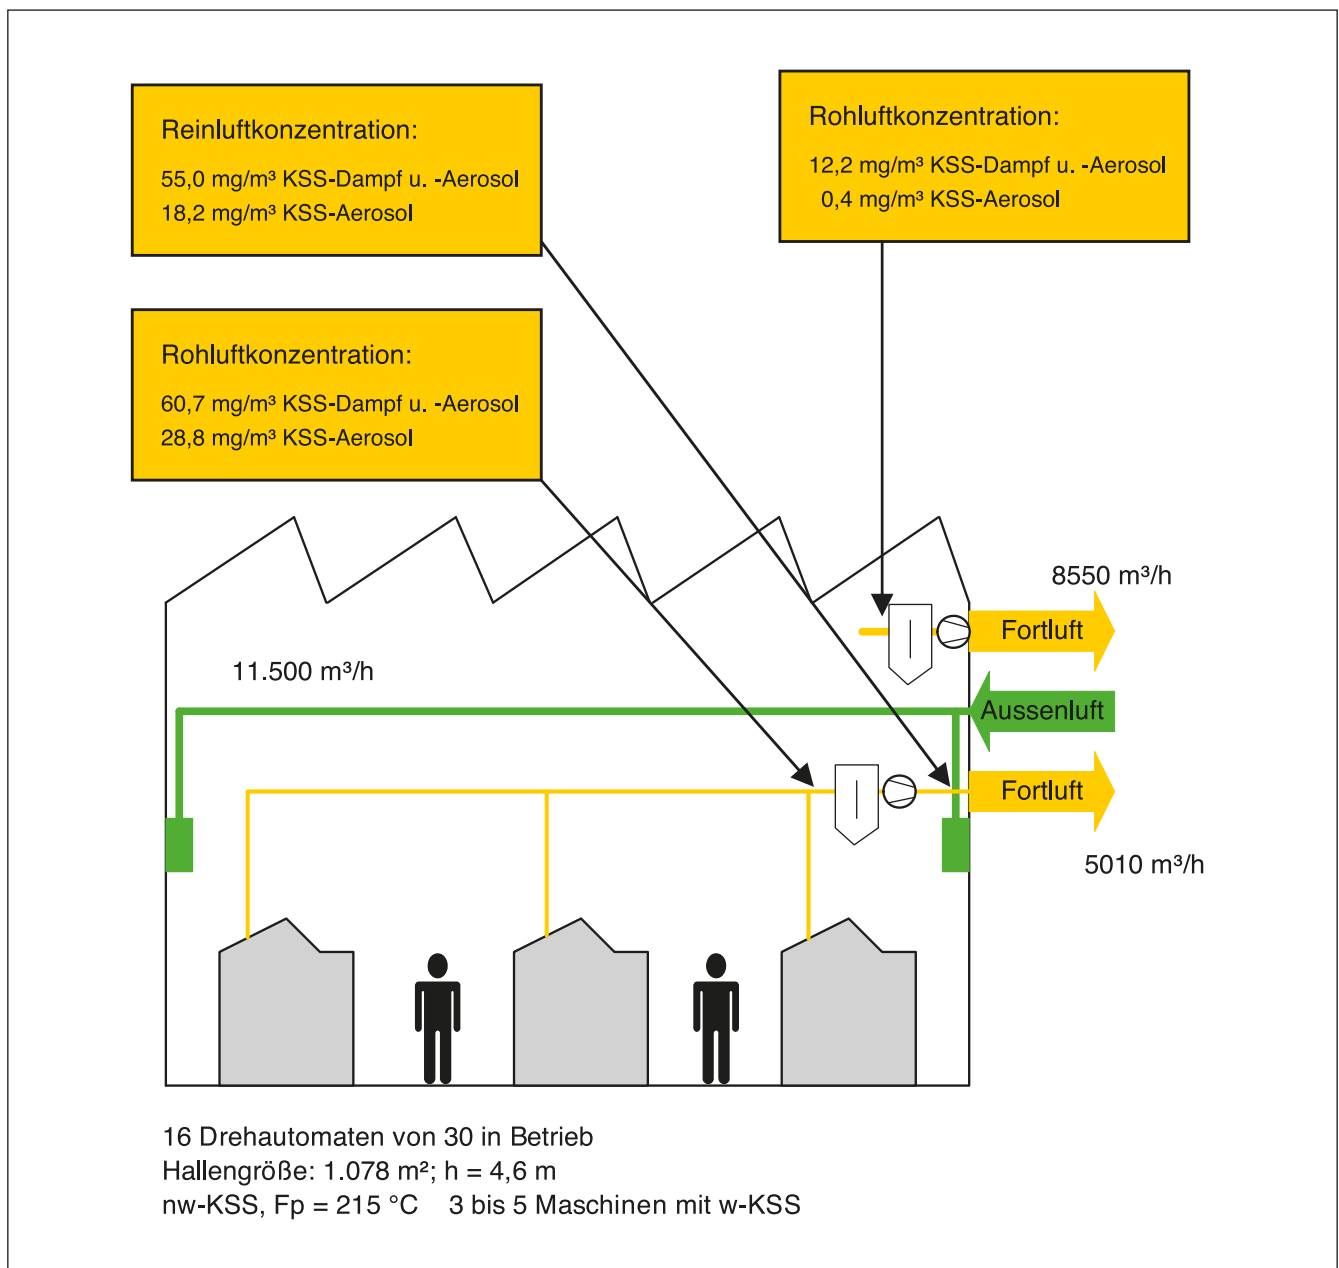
Reinluftkonzentration:
55,0 mg/m³ KSS-Dampf u. -Aerosol
18,2 mg/m³ KSS-Aerosol

Rohluftkonzentration:
12,2 mg/m³ KSS-Dampf u. -Aerosol
0,4 mg/m³ KSS-Aerosol

Rohluftkonzentration:
60,7 mg/m³ KSS-Dampf u. -Aerosol
28,8 mg/m³ KSS-Aerosol

8550 m³/h

Fortluft

11.500 m³/h

Aussenluft

Fortluft

5010 m³/h

16 Drehautomaten von 30 in Betrieb
Hallengröße: 1.078 m²; h = 4,6 m
nw-KSS, Fp = 215 °C 3 bis 5 Maschinen mit w-KSS